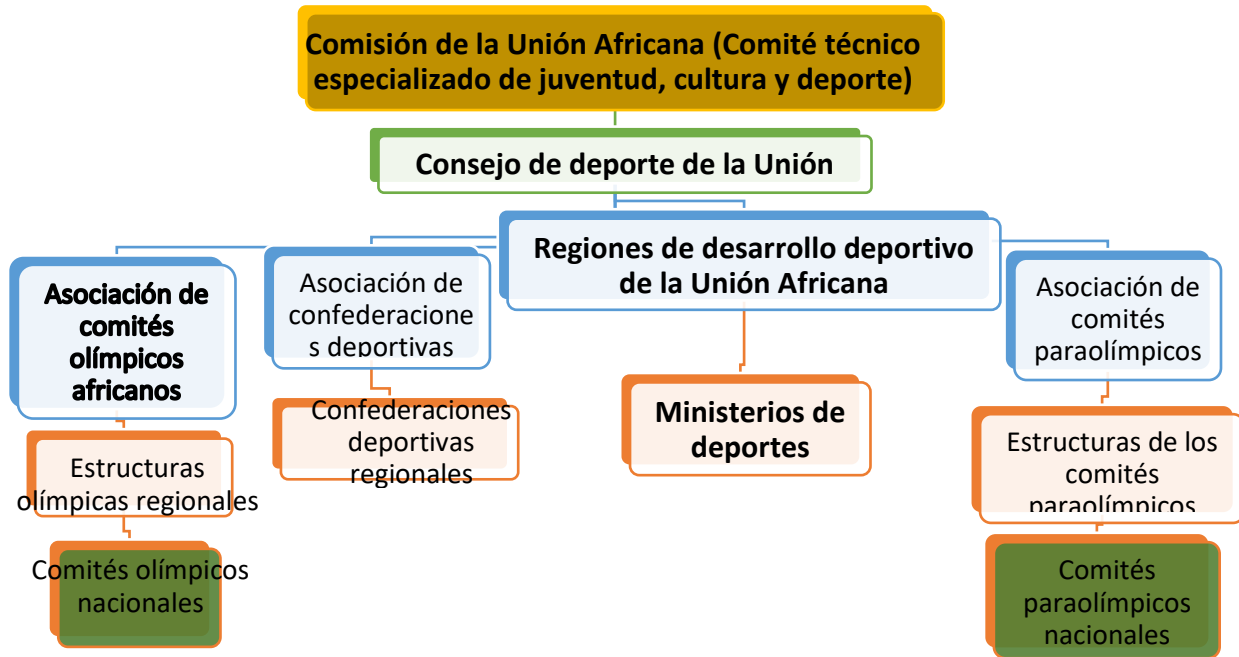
Comisión de la Unión Africana (Comité técnico especializado de juventud, cultura y deporte)

Consejo de deporte de la Unión

Asociación de comités olímpicos africanos

Asociación de confederacione s deportivas

Regiones de desarrollo deportivo de la Unión Africana

Asociación de comités paraolímpicos

Estructuras olímpicas regionales

Confederaciones deportivas regionales

Ministerios de deportes

Estructuras de los comités paraolímpicos

Comités olímpicos nacionales

Comités paraolímpicos nacionales